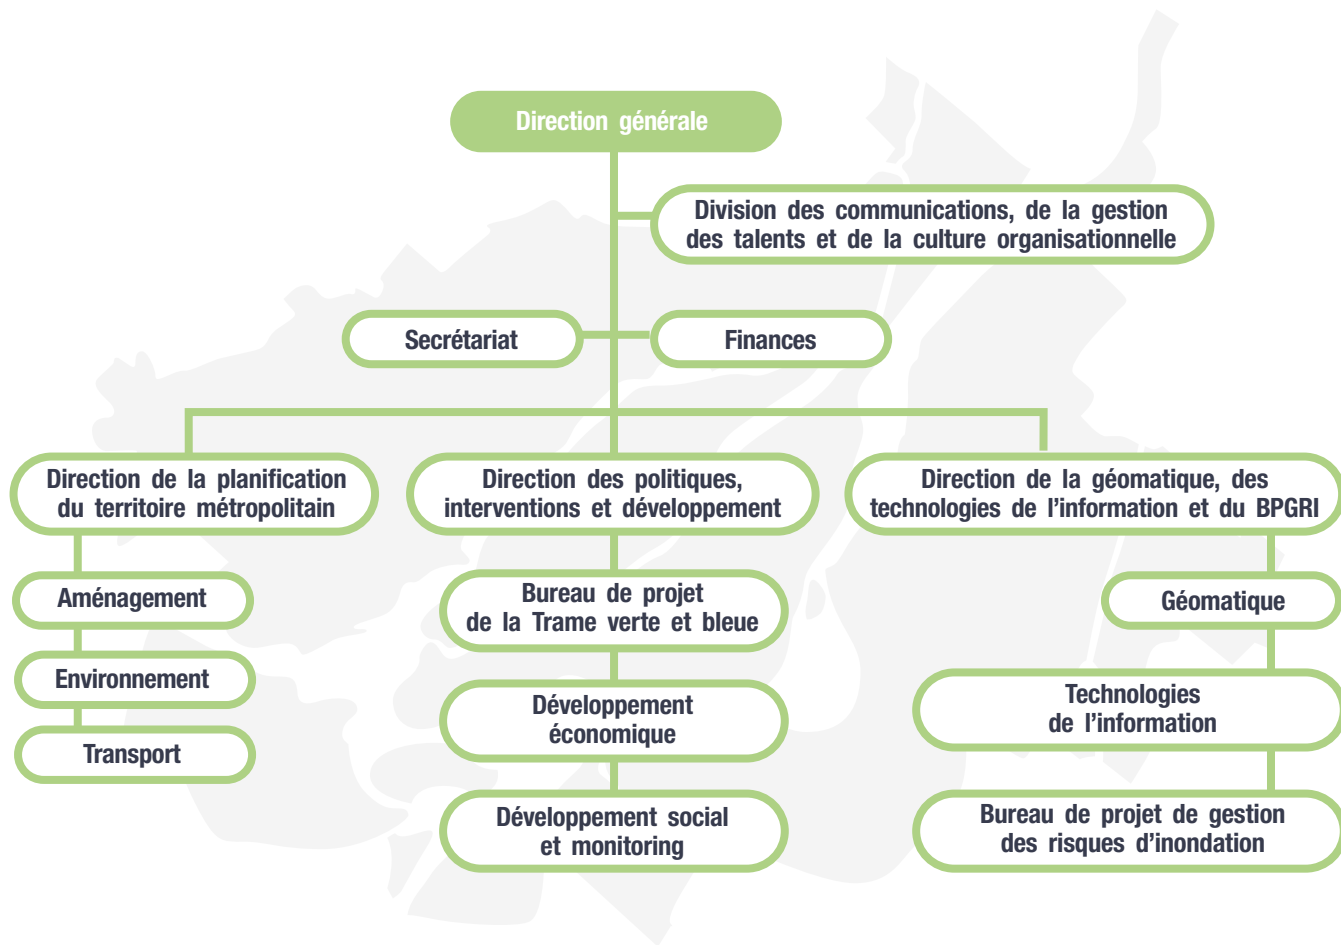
Direction générale

Division des communications, de la gestion des talents et de la culture organisationnelle

Secrétariat

Finances

Direction de la planification du territoire métropolitain

Aménagement

Environnement

Transport

Direction des politiques, interventions et développement

Bureau de projet de la Trame verte et bleue

Développement économique

Développement social et monitoring

Direction de la géomatique, des technologies de l'information et du BPGRI

Géomatique

Technologies de l'information

Bureau de projet de gestion des risques d'inondation